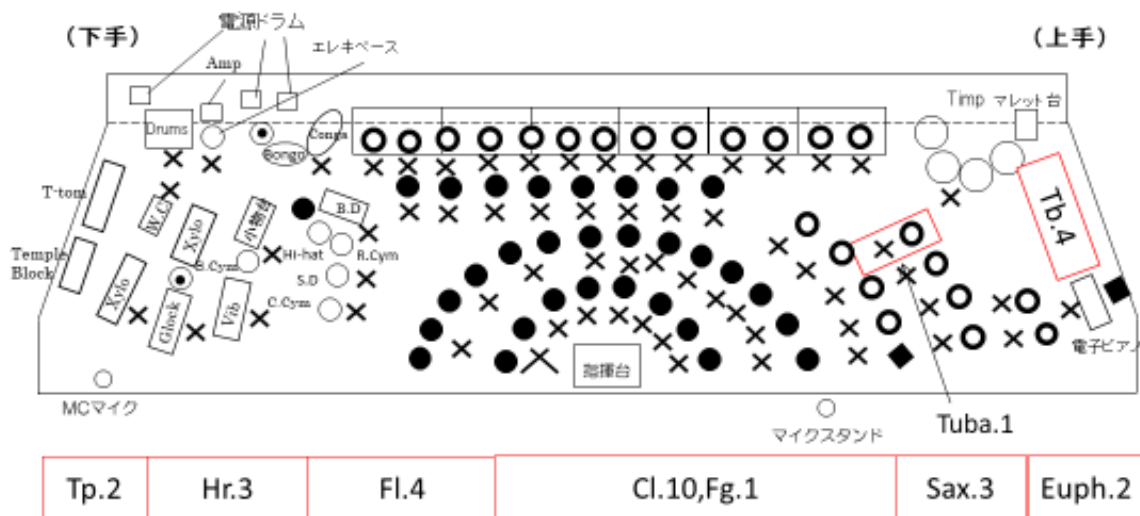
（下手）

電源ドラム

Amp

エレキベース

（上手）

Timp

マレット台

Drums

Bongo

Conga

T-tom

W.C

Xylo

小物台

B.D

Temple Block

Hi-hat

R.Cym

S.Cym

S.D

Xylo

Glock

Vib

C.Cym

Tb.4

電子ピアノ

指揮台

MCマイク

マイクスタンド

Tuba.1

| Tp.2 | Hr.3 | Fl.4 | Cl.10,Fg.1 | Sax.3 | Euph.2 |
|---|---|---|---|---|---|